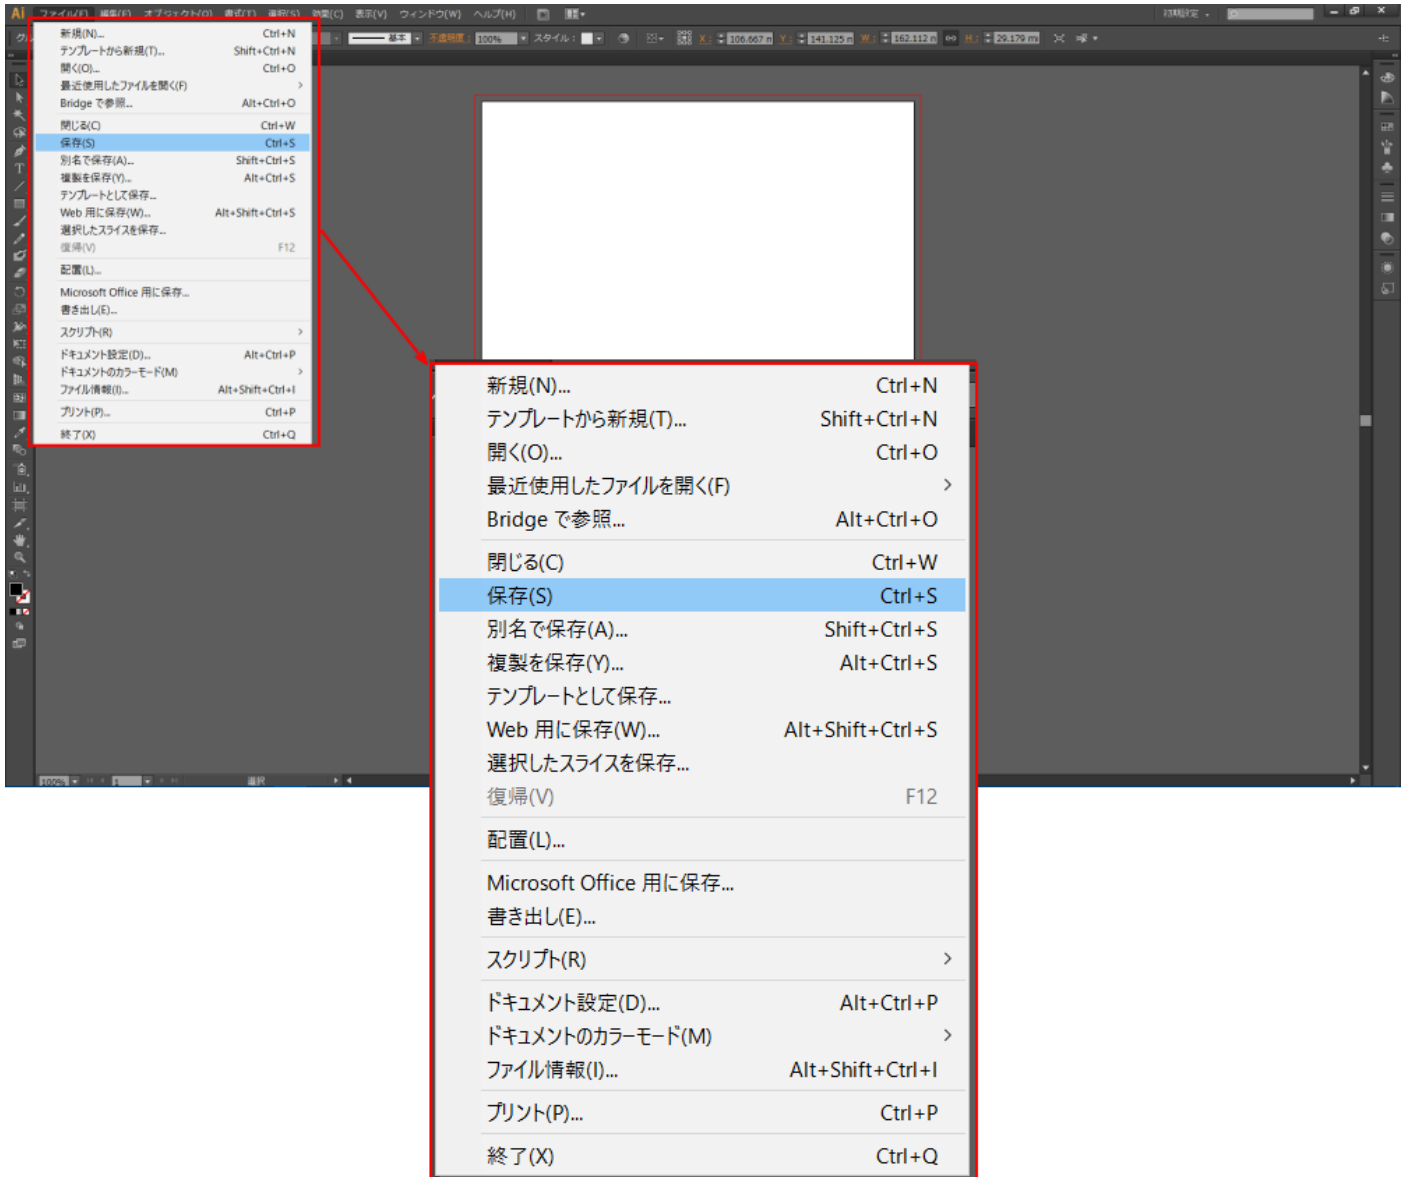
Ai ファイル(F) 編集(E) オブジェクト(O) 書式(T) 選択(S) 効果(C) 表示(V) ウィンドウ(W) ヘルプ(H)

初期設定

基本 不透明度: 100% スタイル: X: 106.667 n Y: 141.125 n W: 162.112 n H: 29.179 m

新規(N)... Ctrl+N
テンプレートから新規(T)... Shift+Ctrl+N
開く(O)... Ctrl+O
最近使用したファイルを開く(F)
Bridge で参照... Alt+Ctrl+O
閉じる(C) Ctrl+W
保存(S) Ctrl+S
別名で保存(A)... Shift+Ctrl+S
複製を保存(Y)... Alt+Ctrl+S
テンプレートとして保存...
Web 用に保存(W)... Alt+Shift+Ctrl+S
選択したスライスを保存...
復帰(V) F12
配置(L)...
Microsoft Office 用に保存...
書き出し(E)...
スクリプト(R)
ドキュメント設定(D)... Alt+Ctrl+P
ドキュメントのカラーモード(M)
ファイル情報(I)... Alt+Shift+Ctrl+I
プリント(P)... Ctrl+P
終了(X) Ctrl+Q

100% 1 選択

新規(N)... Ctrl+N
テンプレートから新規(T)... Shift+Ctrl+N
開く(O)... Ctrl+O
最近使用したファイルを開く(F)
Bridge で参照... Alt+Ctrl+O
閉じる(C) Ctrl+W
保存(S) Ctrl+S
別名で保存(A)... Shift+Ctrl+S
複製を保存(Y)... Alt+Ctrl+S
テンプレートとして保存...
Web 用に保存(W)... Alt+Shift+Ctrl+S
選択したスライスを保存...
復帰(V) F12
配置(L)...
Microsoft Office 用に保存...
書き出し(E)...
スクリプト(R)
ドキュメント設定(D)... Alt+Ctrl+P
ドキュメントのカラーモード(M)
ファイル情報(I)... Alt+Shift+Ctrl+I
プリント(P)... Ctrl+P
終了(X) Ctrl+Q